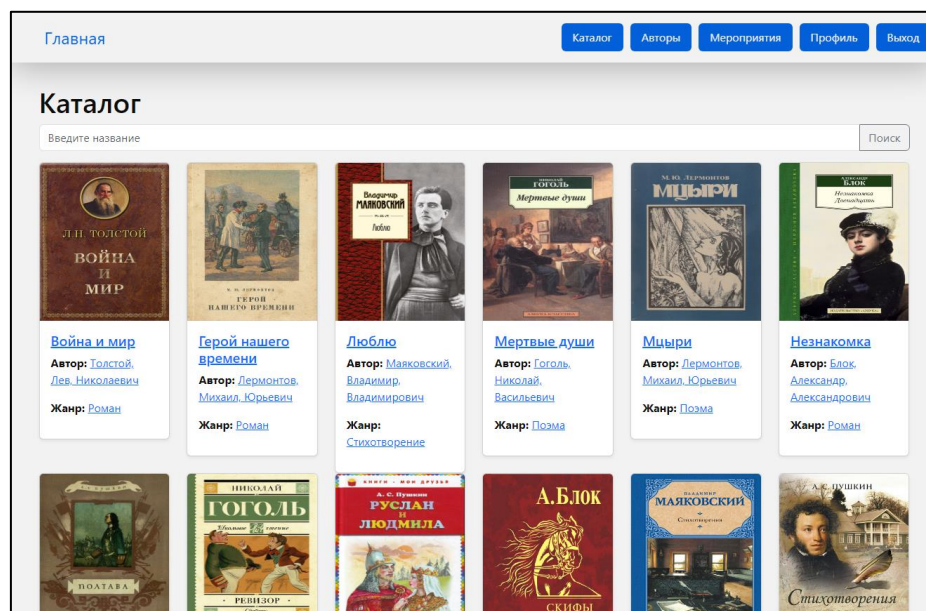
Главная

Каталог Авторы Мероприятия Профиль Выход

Каталог

Введите название

Поиск

Л.Н. ТОЛСТОЙ
ВОЙНА И МИР

М. Ю. ЛЕРМОНТОВ
ГЕРОЙ НАШЕГО ВРЕМЕНИ

Владимир МАЯКОВСКИЙ
Люблю

НИКОЛАЙ ГОГОЛЬ
Мертвые души

М. Ю. ЛЕРМОНТОВ
МЦЫРИ

АЛЕКСАНДР БЛОК
Незнакомка

Война и мир
Автор: Толстой, Лев, Николаевич
Жанр: Роман

Герой нашего времени
Автор: Лермонтов, Михаил, Юрьевич
Жанр: Роман

Люблю
Автор: Маяковский, Владимир, Владимирович
Жанр: Стихотворение

Мертвые души
Автор: Гоголь, Николай, Васильевич
Жанр: Поэма

Мцыри
Автор: Лермонтов, Михаил, Юрьевич
Жанр: Поэма

Незнакомка
Автор: Блок, Александр, Александрович
Жанр: Роман

ПОЛТАВА

НИКОЛАЙ ГОГОЛЬ
РЕВИЗОР

КНИГИ - МОИ ДРУЗЬЯ
А. С. Пушкин
РУСЛАН И ЛЮДМИЛА

А.БЛОК
СКИФЫ

ВЛАДИМИР МАЯКОВСКИЙ
Стихотворения

А. С. ПУШКИН
Стихотворения